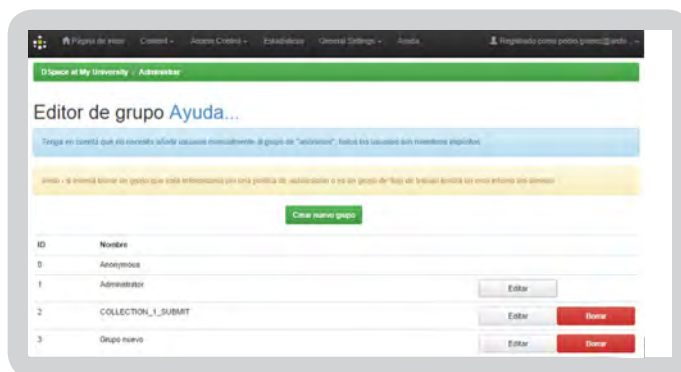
Página de inicio Content Acceso Control Estadísticas General Settings Ayuda Registrado como pedro.gomez@ando

DSpace at My University / Administrar

Editor de grupo Ayuda...

Tenga en cuenta que no necesita añadir usuarios manualmente al grupo de "anónimos", todos los usuarios son miembros implícitos

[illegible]

Crear nuevo grupo

| ID | Nombre | | |
|---|---|---|---|
| 0 | Anonymous | | |
| 1 | Administrator | Editar | |
| 2 | COLLECTION_1_SUBMIT | Editar | Borrar |
| 3 | Grupo nuevo | Editar | Borrar |